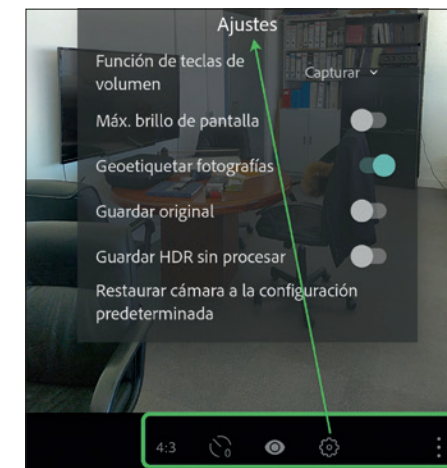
Ajustes

Función de teclas de volumen

Capturar

Máx. brillo de pantalla

Geoetiquetar fotografías

Guardar original

Guardar HDR sin procesar

Restaurar cámara a la configuración predeterminada

4:3

0